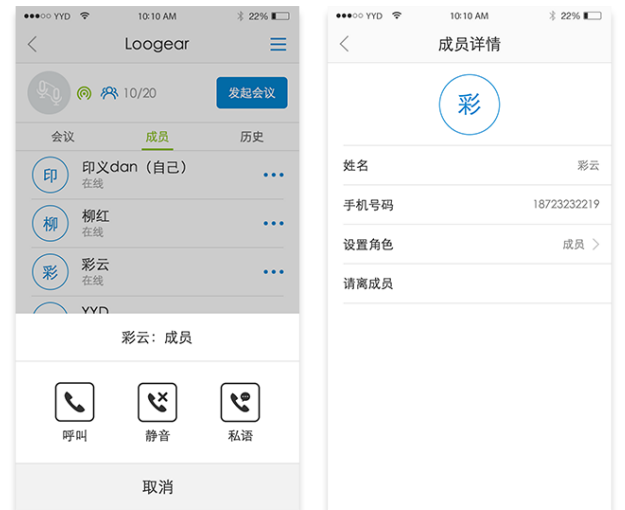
●●●○○ YYD 10:10 AM 22%

Loogear

10/20

发起会议

会议 成员 历史

印 印义dan（自己）
在线

柳 柳红
在线

彩 彩云
在线

YYD

彩云：成员

呼叫 静音 私语

取消

●●●○○ YYD 10:10 AM 22%

成员详情

彩

姓名 彩云

手机号码 18723232219

设置角色 成员

请离成员